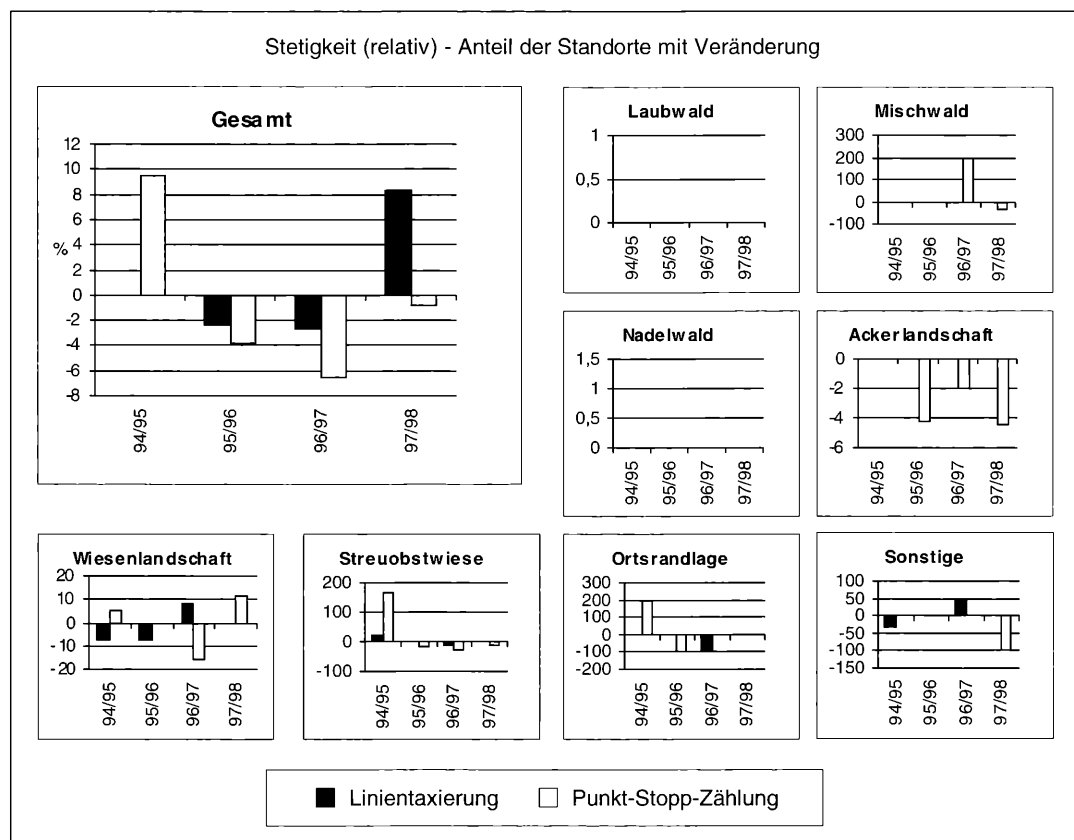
Stetigkeit (relativ) - Anteil der Standorte mit Veränderung

Gesamt

12
10
8
6
4
2
0
-2
-4
-6
-8
%

94/95
95/96
96/97
97/98

Laubwald

1
0,5
0

94/95
95/96
96/97
97/98

Mischwald

300
200
100
0
-100

94/95
95/96
96/97
97/98

Nadelwald

1,5
1
0,5
0

94/95
95/96
96/97
97/98

Ackerlandschaft

0
-2
-4
-6

94/95
95/96
96/97
97/98

Wiesenlandschaft

20
10
0
-10
-20

94/95
95/96
96/97
97/98

Streuobstwiese

200
100
0
-100

94/95
95/96
96/97
97/98

Ortsrandlage

300
200
100
0
-100
-200

94/95
95/96
96/97
97/98

Sonstige

100
50
0
-50
-100
-150

94/95
95/96
96/97
97/98

Linientaxierung
Punkt-Stopp-Zählung